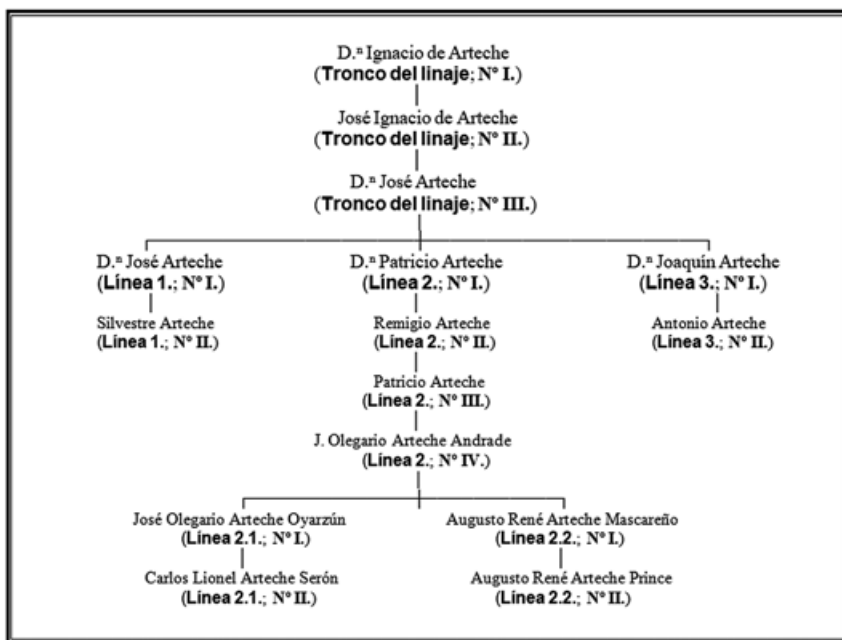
D.ⁿ Ignacio de Arteche
(Tronco del linaje; N° I.)

José Ignacio de Arteche
(Tronco del linaje; N° II.)

D.ⁿ José Arteche
(Tronco del linaje; N° III.)

D.ⁿ José Arteche
(Línea 1.; N° I.)

Silvestre Arteche
(Línea 1.; N° II.)

D.ⁿ Patricio Arteche
(Línea 2.; N° I.)

Remigio Arteche
(Línea 2.; N° II.)

Patricio Arteche
(Línea 2.; N° III.)

J. Olegario Arteche Andrade
(Línea 2.; N° IV.)

D.ⁿ Joaquín Arteche
(Línea 3.; N° I.)

Antonio Arteche
(Línea 3.; N° II.)

José Olegario Arteche Oyarzún
(Línea 2.1.; N° I.)

Carlos Lionel Arteche Serón
(Línea 2.1.; N° II.)

Augusto René Arteche Mascareño
(Línea 2.2.; N° I.)

Augusto René Arteche Prince
(Línea 2.2.; N° II.)